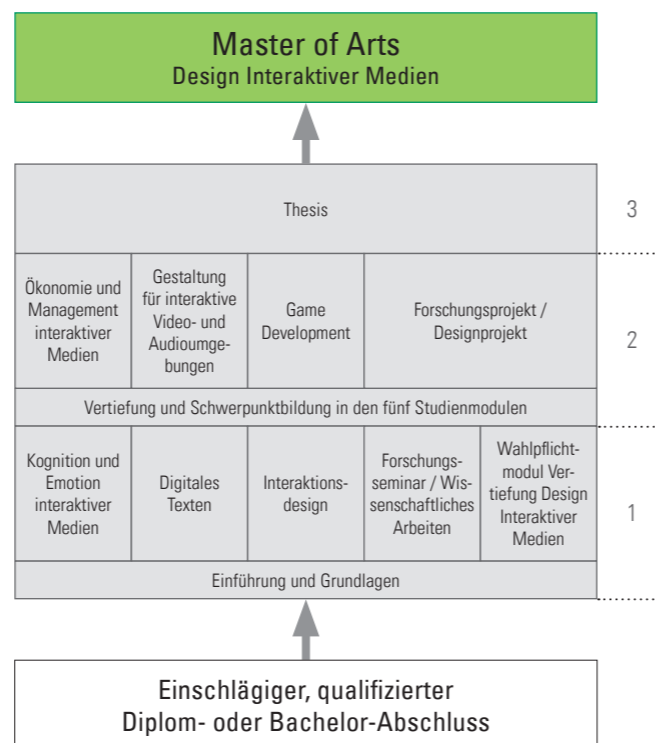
Master of Arts
Design Interaktiver Medien

Thesis

3

Ökonomie und Management interaktiver Medien

Gestaltung für interaktive Video- und Audioumgebungen

Game Development

Forschungsprojekt / Designprojekt

2

Vertiefung und Schwerpunktbildung in den fünf Studienmodulen

Kognition und Emotion interaktiver Medien

Digitales Texten

Interaktionsdesign

Forschungsseminar / Wissenschaftliches Arbeiten

Wahlpflichtmodul Vertiefung Design Interaktiver Medien

1

Einführung und Grundlagen

Einschlägiger, qualifizierter
Diplom- oder Bachelor-Abschluss